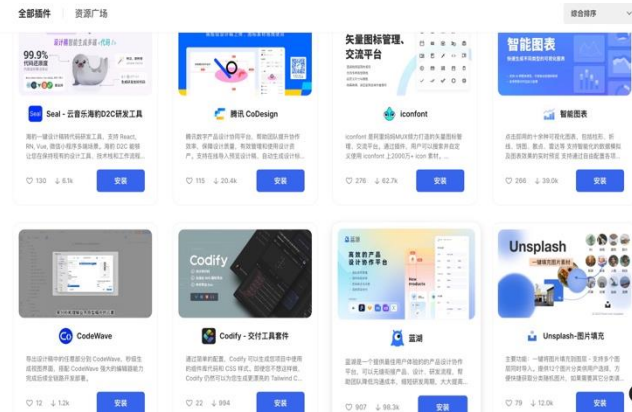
全部插件 资源广场

综合排序

99.9%
代码还原度

Seal - 云音乐海豹D2C研发工具

海豹一键设计稿转代码研发工具，支持 React、RN、Vue、微信小程序多端场景。海豹 D2C 能够让您在保持视觉和设计工具，技术栈和工作流程...

♡ 130 ⤓ 6.1k 安装

腾讯 CoDesign

腾讯数字产品设计协同平台，帮助团队提升协作效率，保障设计质量。有效管理和使用设计资产，支持在线导入预览设计稿，自动生成设计标...

♡ 115 ⤓ 20.4k 安装

矢量图标管理、交流平台

iconfont

iconfont 是阿里妈妈MUX倾力打造的矢量图标管理、交流平台。通过插件，用户可以搜索并自定义使用 iconfont 上200万+ icon 素材。...

♡ 276 ⤓ 62.7k 安装

智能图表

智能图表

点击即用的十多种可视化图表，包括柱形、折线、饼图、散点、雷达等 支持智能化的数据模拟及图表效果的实时预览 支持通过自由配置各项...

♡ 266 ⤓ 39.0k 安装

CodeWave

帮忙设计稿中的按钮通过分割 CodeWave，秒级生成页面界面，搭配 CodeWave 强大的编辑器能力完成后续全链路开发部署。

♡ 12 ⤓ 1.2k 安装

Codify

Codify - 交付工具套件

通过简单的配置，Codify 可以生成您项目中使用的组件库代码和 CSS 样式，即使您不懂这样做，Codify 仍然可以为您生成更漂亮的 Tailwind C...

♡ 22 ⤓ 994 安装

高效的产品设计协作平台

蓝湖

蓝湖是一个提供高效用产品研发的产品设计协作平台，可以无缝衔接产品、设计、研发流程，帮助团队降低沟通成本，缩短研发周期，大大提高...

♡ 907 ⤓ 98.3k 安装

Unsplash

一键填充图片素材

Unsplash-图片填充

主要功能：一键将图片填充到图层 - 支持多个图层同时导入，提供12个图片分类供用户选择，方便快捷获取全面高质图片，如果需要其它分类...

♡ 79 ⤓ 12.0k 安装